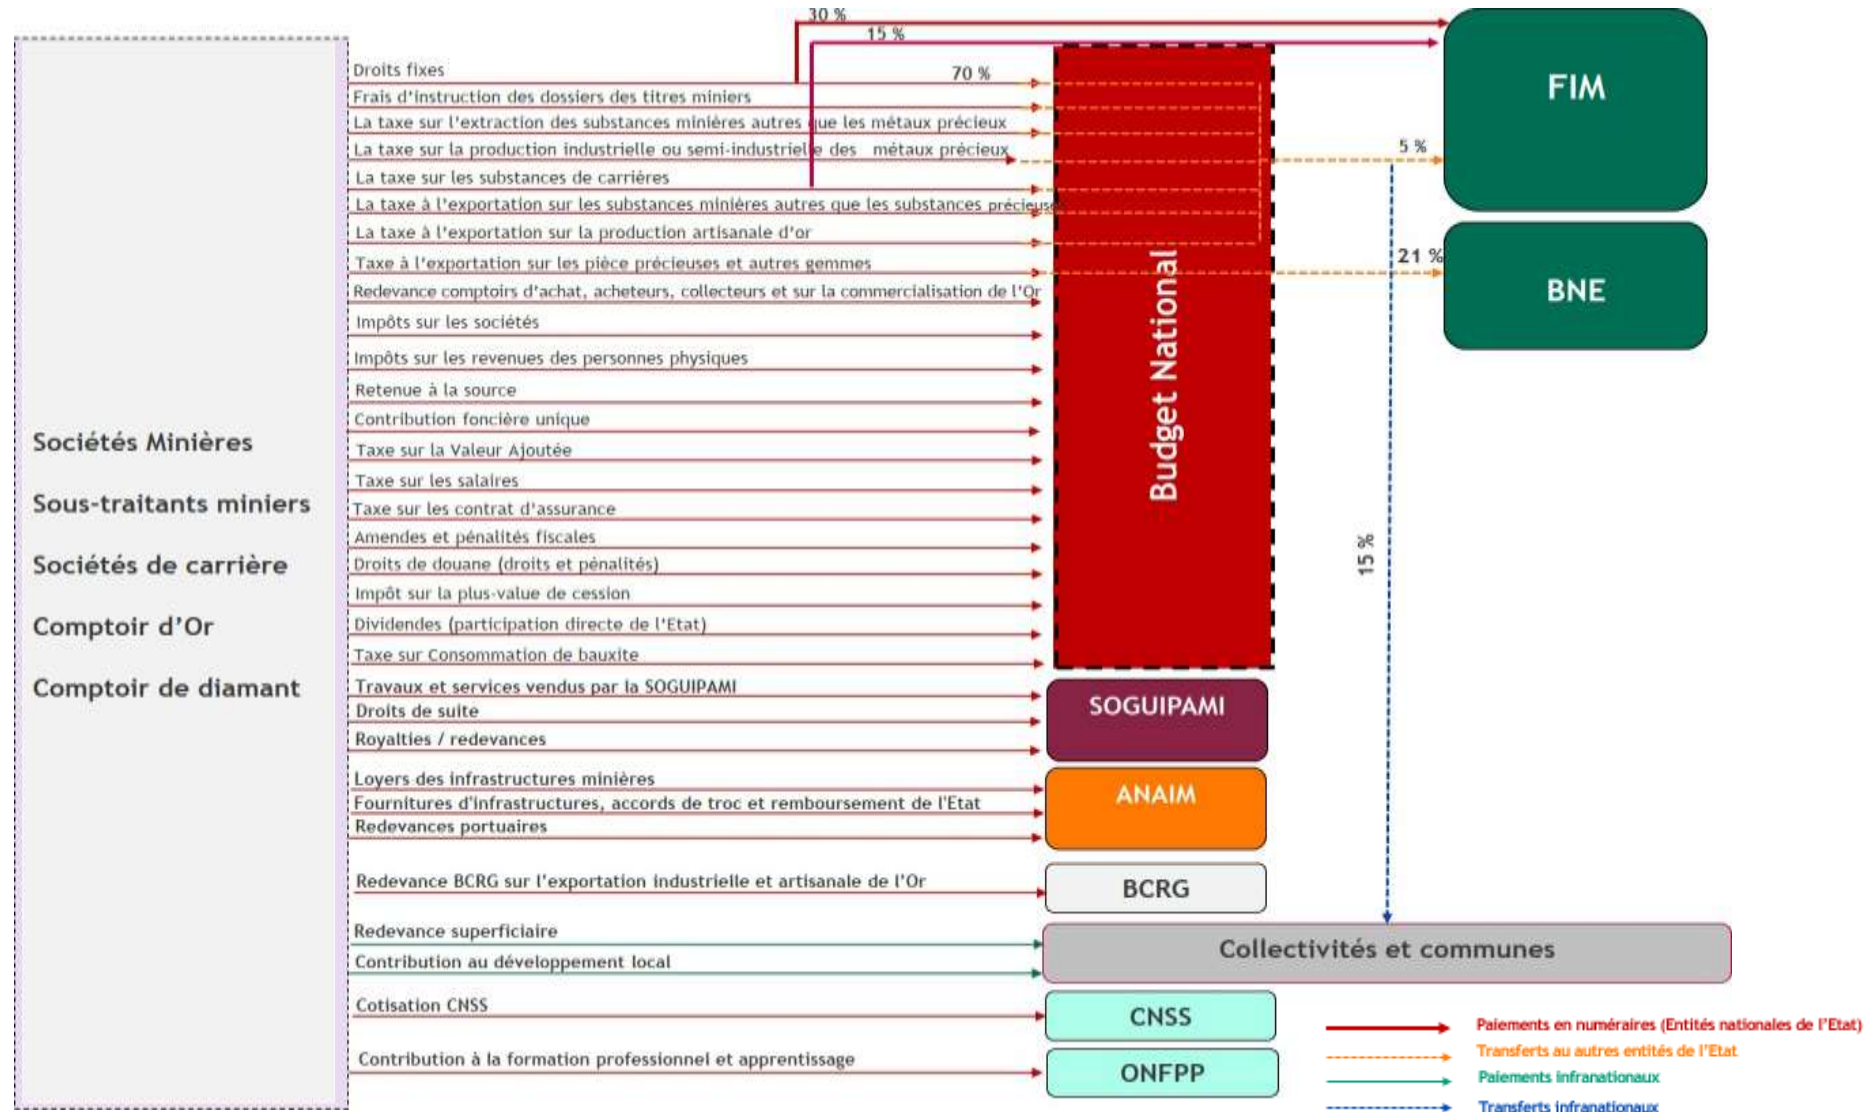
Sociétés Minières

Sous-traitants miniers

Sociétés de carrière

Comptoir d'Or

Comptoir de diamant

30 %

15 %

70 %

Droits fixes

Frais d'instruction des dossiers des titres miniers

La taxe sur l'extraction des substances minières autres que les métaux précieux

La taxe sur la production industrielle ou semi-industrielle des métaux précieux

La taxe sur les substances de carrières

La taxe à l'exportation sur les substances minières autres que les substances précieuses

La taxe à l'exportation sur la production artisanale d'or

Taxe à l'exportation sur les pièce précieuses et autres gemmes

Redevance comptoirs d'achat, acheteurs, collecteurs et sur la commercialisation de l'Or

Impôts sur les sociétés

Impôts sur les revenues des personnes physiques

Retenue à la source

Contribution foncière unique

Taxe sur la Valeur Ajoutée

Taxe sur les salaires

Taxe sur les contrat d'assurance

Amendes et pénalités fiscales

Droits de douane (droits et pénalités)

Impôt sur la plus-value de cession

Dividendes (participation directe de l'Etat)

Taxe sur Consommation de bauxite

Travaux et services vendus par la SOGUIPAMI

Droits de suite

Royalties / redevances

Loyers des infrastructures minières

Fournitures d'infrastructures, accords de troc et remboursement de l'Etat

Redevances portuaires

Redevance BCRG sur l'exportation industrielle et artisanale de l'Or

Redevance superficiaire

Contribution au développement local

Cotisation CNSS

Contribution à la formation professionnel et apprentissage

Budget National

SOGUIPAMI

ANAIM

BCRG

Collectivités et communes

CNSS

ONFPP

5 %

21 %

15 %

FIM

BNE

Paiements en numéraires (Entités nationales de l'Etat)

Transferts au autres entités de l'Etat

Paiements infranationaux

Transferts infranationaux